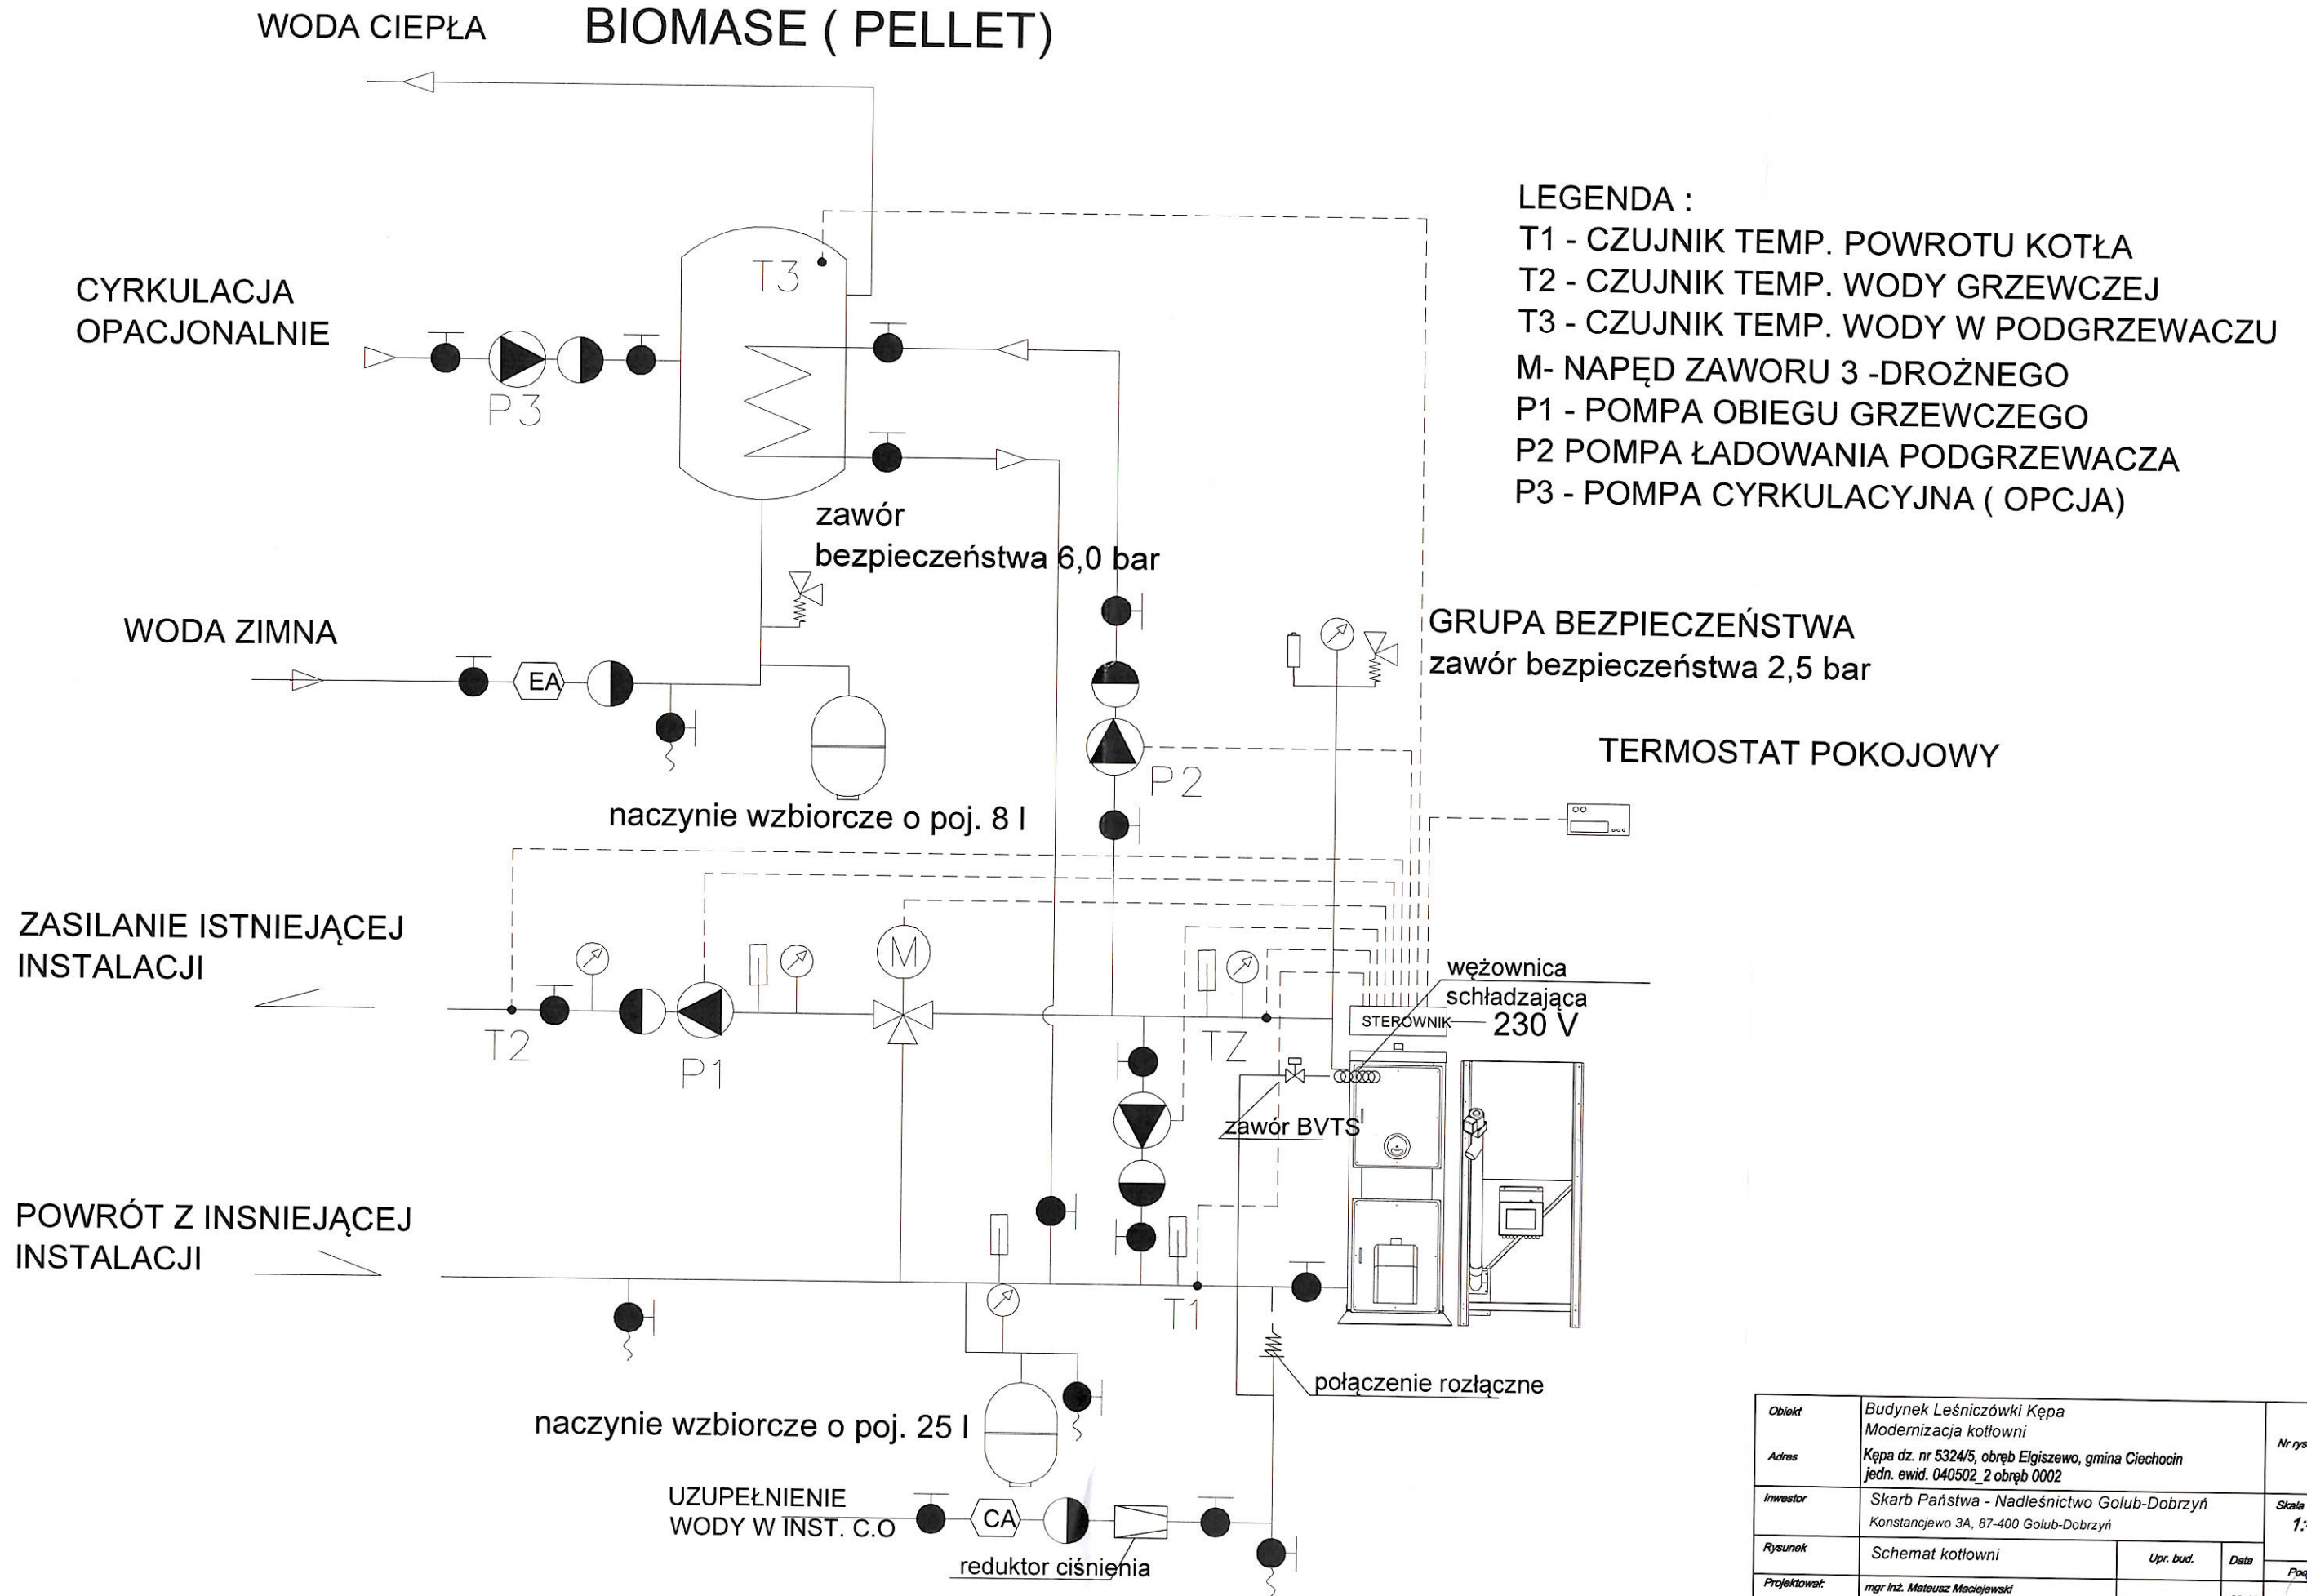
WODA CIEPŁA

BIOMASE ( PELLET)

LEGENDA :
T1 - CZUJNIK TEMP. POWROTU KOTŁA
T2 - CZUJNIK TEMP. WODY GRZEWCZEJ
T3 - CZUJNIK TEMP. WODY W PODGRZEWACZU
M- NAPĘD ZAWORU 3 -DROŻNEGO
P1 - POMPA OBIEGU GRZEWCZEGO
P2 POMPA ŁADOWANIA PODGRZEWACZA
P3 - POMPA CYRKULACYJNA ( OPCJA)

CYRKULACJA OPACJONALNIE

T3

P3

zawór bezpieczeństwa 6,0 bar

WODA ZIMNA

EA

GRUPA BEZPIECZEŃSTWA
zawór bezpieczeństwa 2,5 bar

TERMOSTAT POKOJOWY

P2

naczynie wzbiorcze o poj. 8 l

ZASILANIE ISTNIEJĄCEJ INSTALACJI

M

wężownica schładzająca

STEROWNIK

230 V

T2

P1

TZ

zawór BVTS

POWRÓT Z INSNIEJĄCEJ INSTALACJI

T1

połączenie rozłączne

naczynie wzbiorcze o poj. 25 l

UZUPEŁNIENIE WODY W INST. C.O

CA

reduktor ciśnienia

| Obiekt | Budynek Leśniczówki Kępa<br>Modernizacja kotłowni | | Nr rys |
|---|---|---|---|
| Adres | Kępa dz. nr 5324/5, obręb Elgiszewo, gmina Ciechocin<br>jedn. ewid. 040502_2 obręb 0002 | | |
| Inwestor | Skarb Państwa - Nadleśnictwo Golub-Dobrzyń<br>Konstancjewo 3A, 87-400 Golub-Dobrzyń | | Skala<br>1:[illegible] |
| Rysunek | Schemat kotłowni | Upr. bud. | Data | Pod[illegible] |
| Projektował: | mgr inż. Mateusz Maciejewski | | |